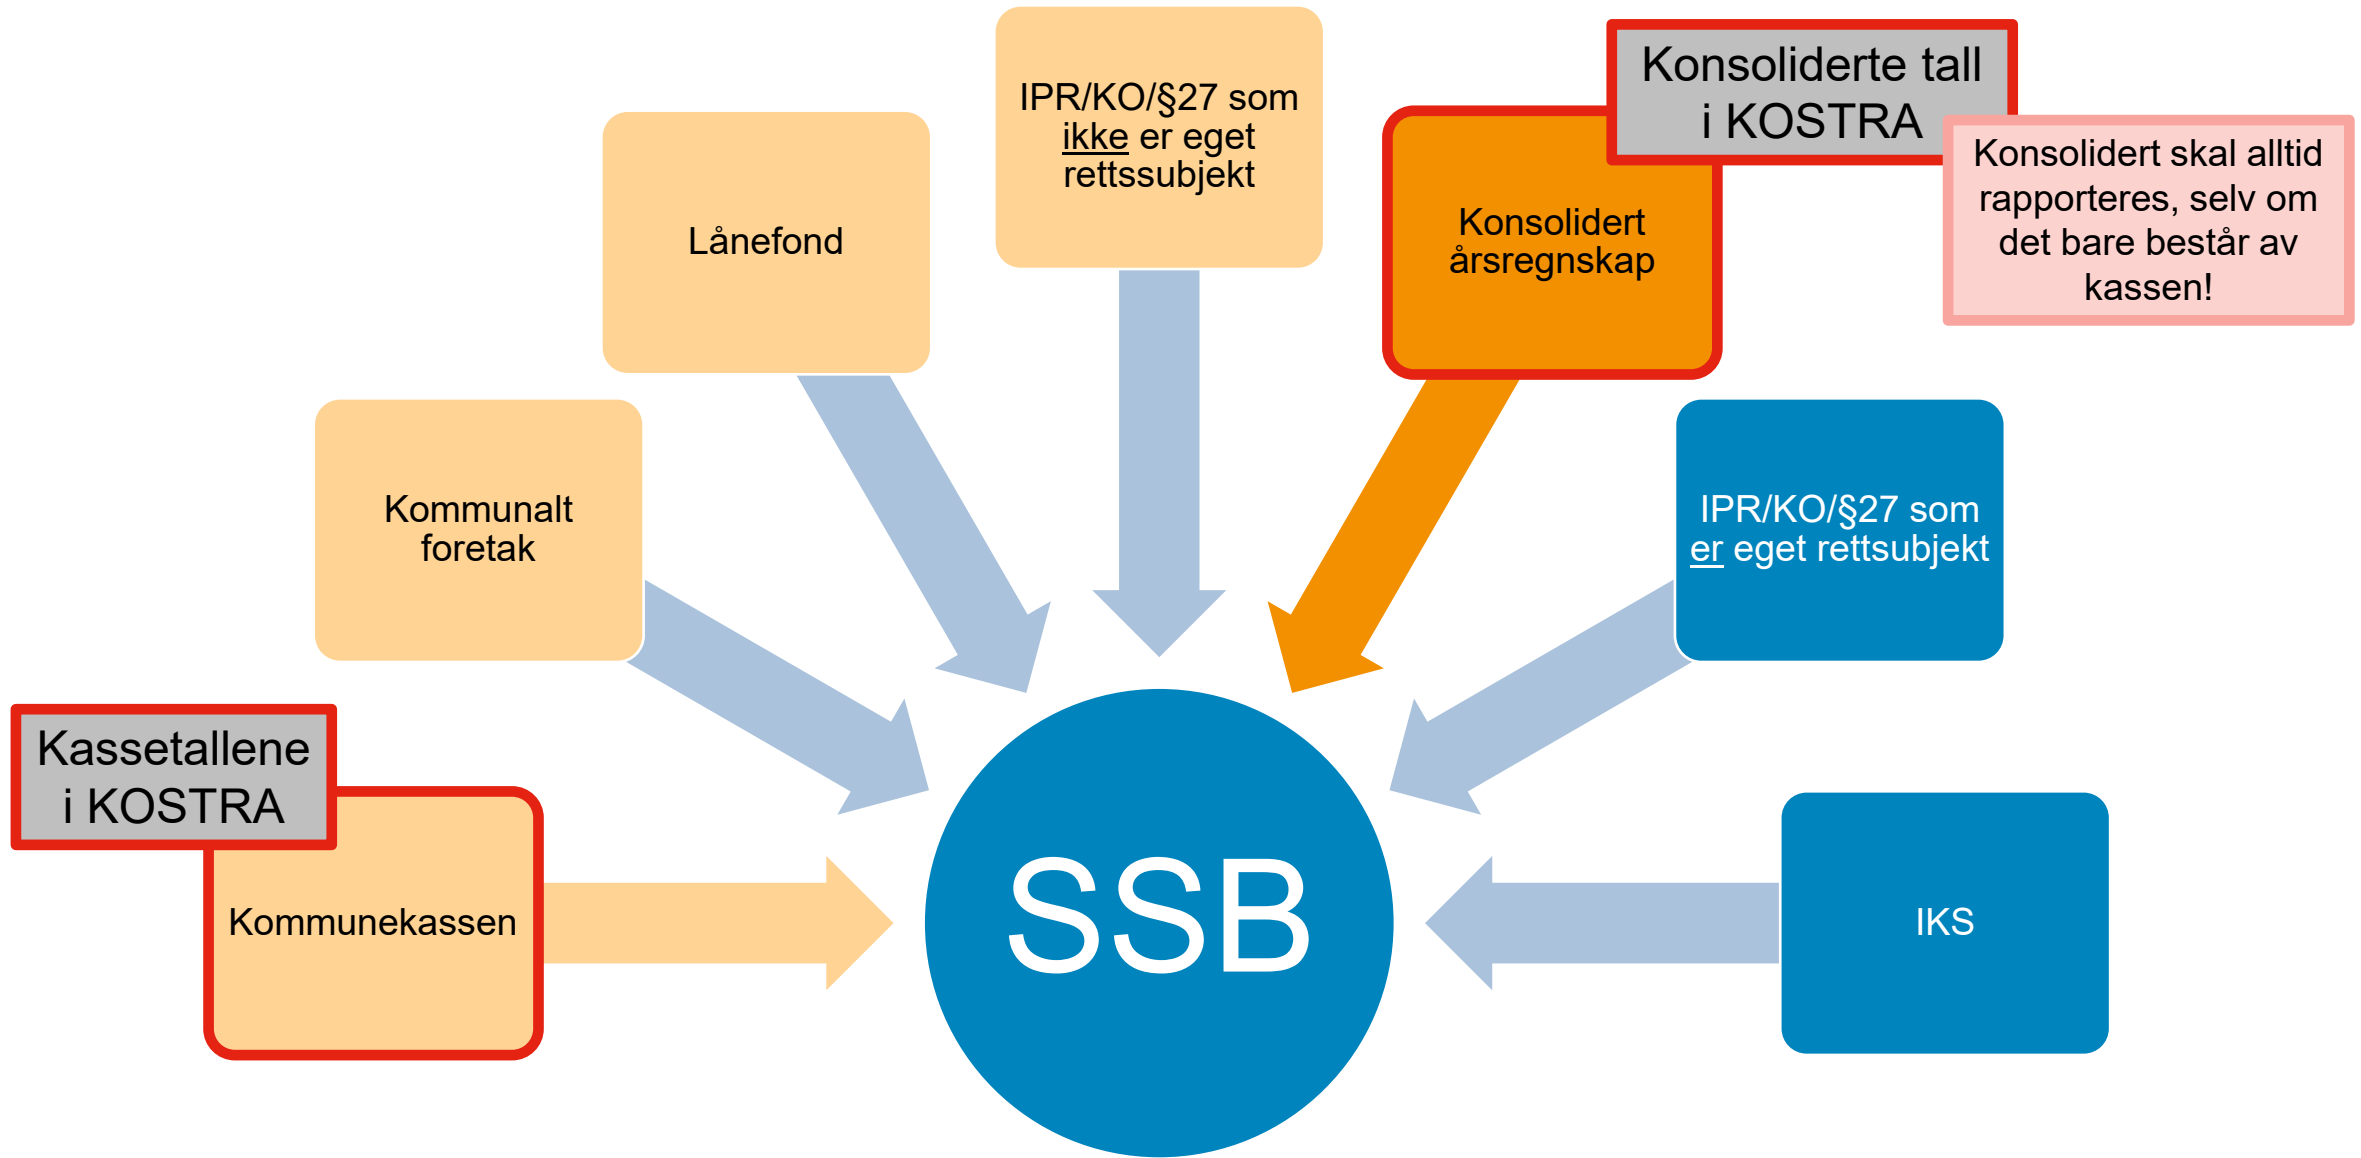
Kassetallene i KOSTRA

Kommunekassen

Kommunalt foretak

Lånefond

IPR/KO/§27 som ikke er eget rettssubjekt

Konsoliderte tall i KOSTRA

Konsolidert årsregnskap

Konsolidert skal alltid rapporteres, selv om det bare består av kassen!

IPR/KO/§27 som er eget rettssubjekt

SSB

IKS